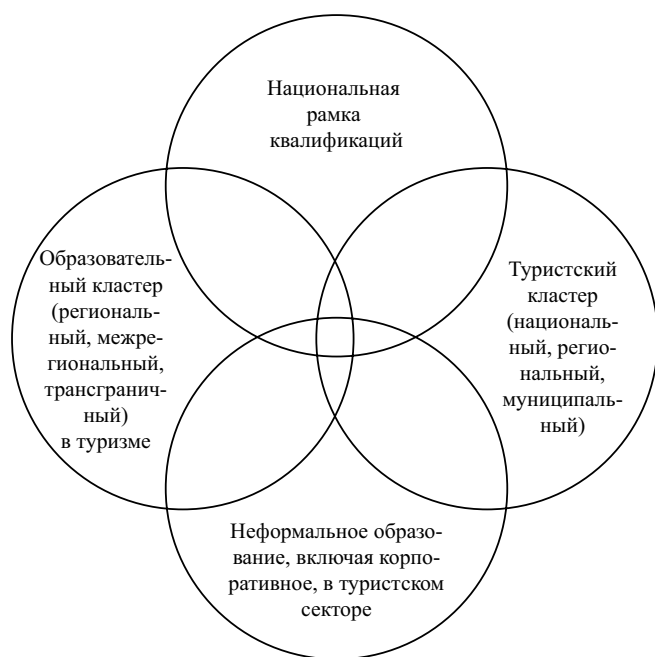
Национальная рамка квалификаций

Образовательный кластер (региональный, межрегиональный, трансграничный) в туризме

Туристский кластер (национальный, региональный, муниципальный)

Неформальное образование, включая корпоративное, в туристском секторе